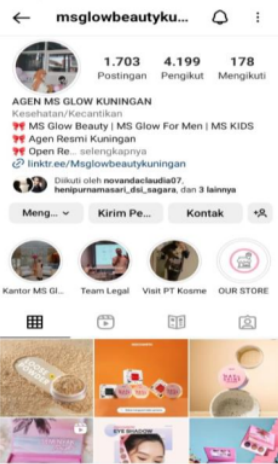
msglowbeautyku...

1.703
Postingan

4.199
Pengikut

178
Mengikuti

AGEN MS GLOW KUNINGAN
Kesehatan/Kecantikan
🎀 MS Glow Beauty | MS Glow For Men | MS KIDS
🎀 Agen Resmi Kuningan
🎀 Open Re... selengkapnya
linktr.ee/Msglowbeautykuningan

Diikuti oleh novandaclaudia07, henipurnamasari_dsi_sagara, dan 3 lainnya

Meng...
Kirim Pe...
Kontak

Kantor MS Gl...
Team Legal
Visit PT Kosme
OUR STORE

EYE SHADOW